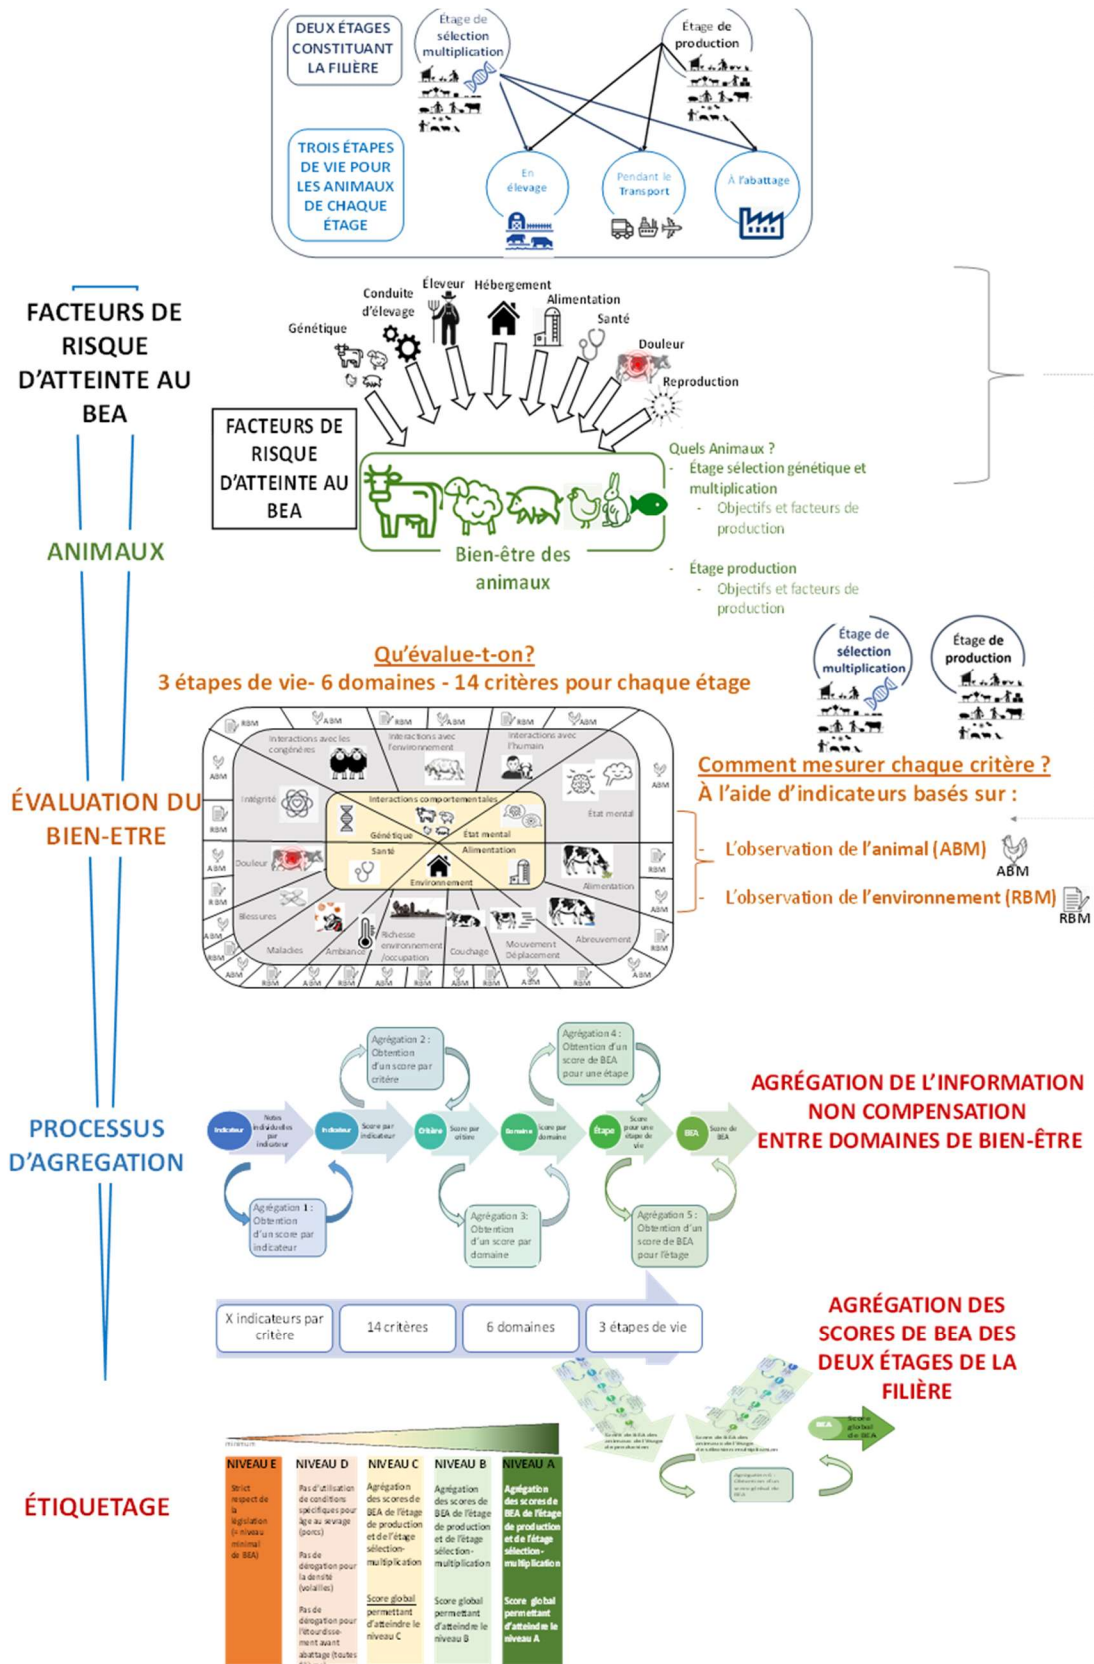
DEUX ÉTAGES CONSTITUANT LA FILIÈRE

Étage de sélection multiplication

Étage de production

TROIS ÉTAPES DE VIE POUR LES ANIMAUX DE CHAQUE ÉTAGE

En élevage

Pendant le Transport

À l'abattage

FACTEURS DE RISQUE D'ATTEINTE AU BEA

Génétique
Conduite d'élevage
Éleveur
Hébergement
Alimentation
Santé
Douleur
Reproduction

FACTEURS DE RISQUE D'ATTEINTE AU BEA

Bien-être des animaux

Quels Animaux ?
- Étage sélection génétique et multiplication
- Objectifs et facteurs de production
- Étage production
- Objectifs et facteurs de production

ANIMAUX

Qu'évalue-t-on?
3 étapes de vie- 6 domaines - 14 critères pour chaque étage

Étage de sélection multiplication

Étage de production

RBM ABM RBM ABM RBM ABM
Interactions avec les congénères
Interactions avec l'environnement
Interactions avec l'humain
Intégrité
État mental
Interactions comportementales
Génétique
État mental
Santé
Alimentation
Environnement
Douleur
Alimentation
Blessures
Maladies
Ambiance
Richesse environnement /occupation
Couchage
Mouvement Déplacement
Abreuvement

Comment mesurer chaque critère ?
À l'aide d'indicateurs basés sur :

- L'observation de l'animal (ABM)
ABM
- L'observation de l'environnement (RBM)
RBM

ÉVALUATION DU BIEN-ETRE

Agrégation 2 : Obtention d'un score par critère
Agrégation 4 : Obtention d'un score de BEA pour une étape
Indicateur
Notes individuelles par indicateur
Indicateur
Score par indicateur
Critère
Score par critère
Domaine
Score par domaine
Étape
Score pour une étape de vie
BEA
Score de BEA
Agrégation 1 : Obtention d'un score par indicateur
Agrégation 3: Obtention d'un score par domaine
Agrégation 5 : Obtention d'un score de BEA pour l'étage

PROCESSUS D'AGREGATION

AGRÉGATION DE L'INFORMATION
NON COMPENSATION
ENTRE DOMAINES DE BIEN-ÊTRE

X indicateurs par critère
14 critères
6 domaines
3 étapes de vie

AGRÉGATION DES SCORES DE BEA DES DEUX ÉTAGES DE LA FILIÈRE

Score global de BEA

ÉTIQUETAGE

| NIVEAU E | NIVEAU D | NIVEAU C | NIVEAU B | NIVEAU A |
|---|---|---|---|---|
| Strict respect de la législation (= niveau minimal de BEA) | Pas d'utilisation de conditions spécifiques pour âge au sevrage (porcs) Pas de dérogation pour la densité (volailles) Pas de dérogation pour l'étourdissement avant abattage (toutes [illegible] | Agrégation des scores de BEA de l'étage de production et de l'étage sélection-multiplication Score global permettant d'atteindre le niveau C | Agrégation des scores de BEA de l'étage de production et de l'étage sélection-multiplication Score global permettant d'atteindre le niveau B | Agrégation des scores de BEA de l'étage de production et de l'étage sélection-multiplication Score global permettant d'atteindre le niveau A |